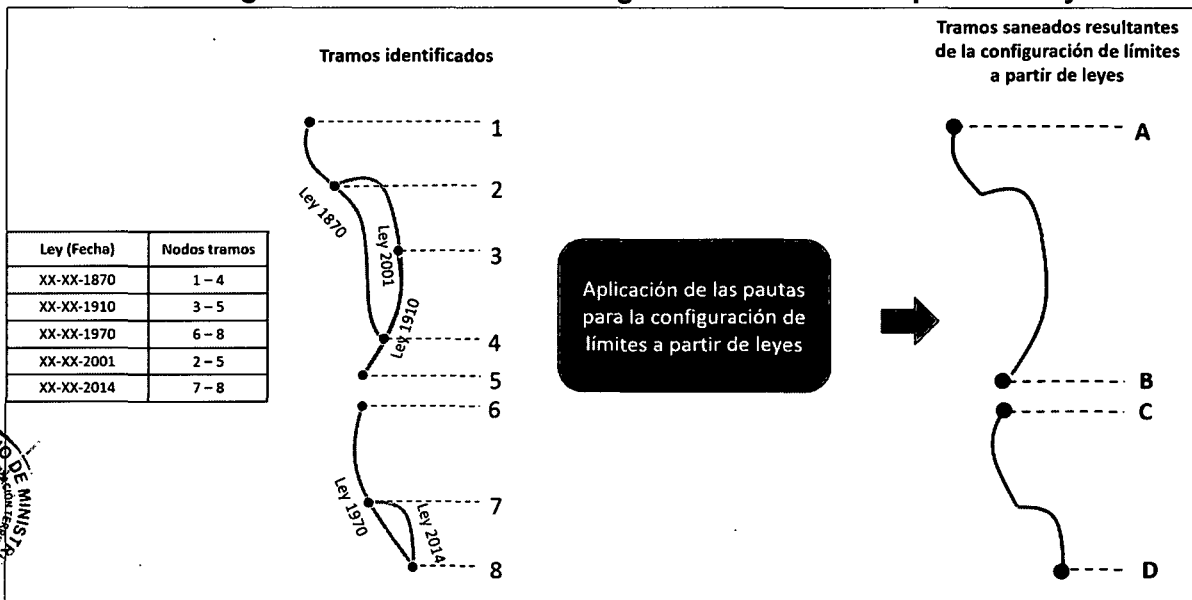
Tramos identificados

Tramos saneados resultantes de la configuración de límites a partir de leyes

| Ley (Fecha) | Nodos tramos |
|---|---|
| XX-XX-1870 | 1 – 4 |
| XX-XX-1910 | 3 – 5 |
| XX-XX-1970 | 6 – 8 |
| XX-XX-2001 | 2 – 5 |
| XX-XX-2014 | 7 – 8 |

1
2
3
4
5
6
7
8

Ley 1870
Ley 2001
Ley 1910
Ley 1970
Ley 2014

Aplicación de las pautas para la configuración de límites a partir de leyes

A
B
C
D

DE MINIST
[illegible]